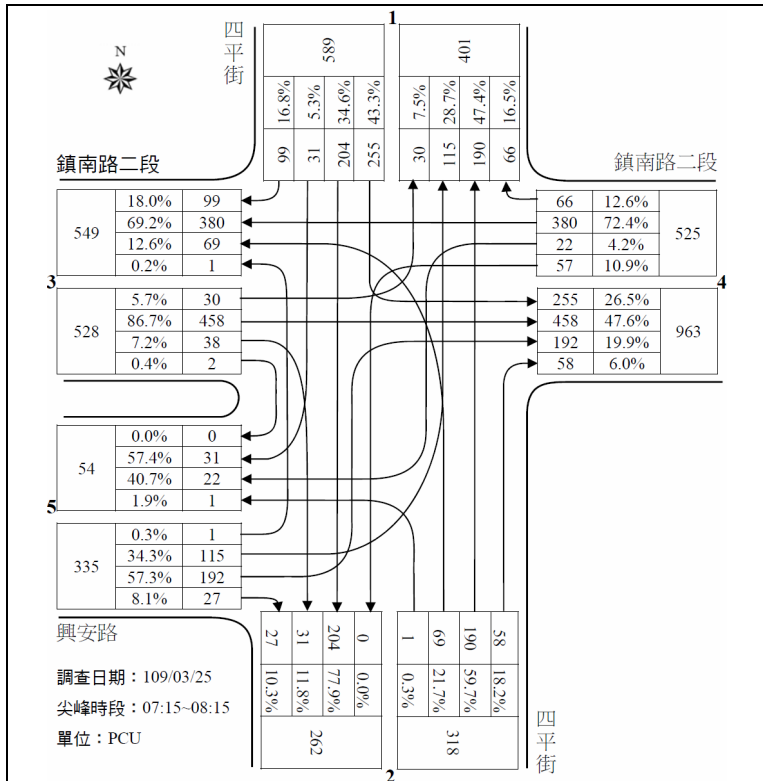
N

1

四平街

589

| 16.8% | 5.3% | 34.6% | 43.3% |
|---|---|---|---|
| 99 | 31 | 204 | 255 |

401

| 7.5% | 28.7% | 47.4% | 16.5% |
|---|---|---|---|
| 30 | 115 | 190 | 66 |

鎮南路二段

鎮南路二段

| 549 | 18.0% | 99 |
|---|---|---|
| | 69.2% | 380 |
| | 12.6% | 69 |
| | 0.2% | 1 |

| 66 | 12.6% | 525 |
|---|---|---|
| 380 | 72.4% | |
| 22 | 4.2% | |
| 57 | 10.9% | |

3

4

| 528 | 5.7% | 30 |
|---|---|---|
| | 86.7% | 458 |
| | 7.2% | 38 |
| | 0.4% | 2 |

| 255 | 26.5% | 963 |
|---|---|---|
| 458 | 47.6% | |
| 192 | 19.9% | |
| 58 | 6.0% | |

| 54 | 0.0% | 0 |
|---|---|---|
| | 57.4% | 31 |
| | 40.7% | 22 |
| | 1.9% | 1 |

5

| 335 | 0.3% | 1 |
|---|---|---|
| | 34.3% | 115 |
| | 57.3% | 192 |
| | 8.1% | 27 |

興安路

| 27 | 31 | 204 | 0 |
|---|---|---|---|
| 10.3% | 11.8% | 77.9% | 0.0% |

262

| 1 | 69 | 190 | 58 |
|---|---|---|---|
| 0.3% | 21.7% | 59.7% | 18.2% |

318

調查日期：109/03/25
尖峰時段：07:15~08:15
單位：PCU

四平街

2